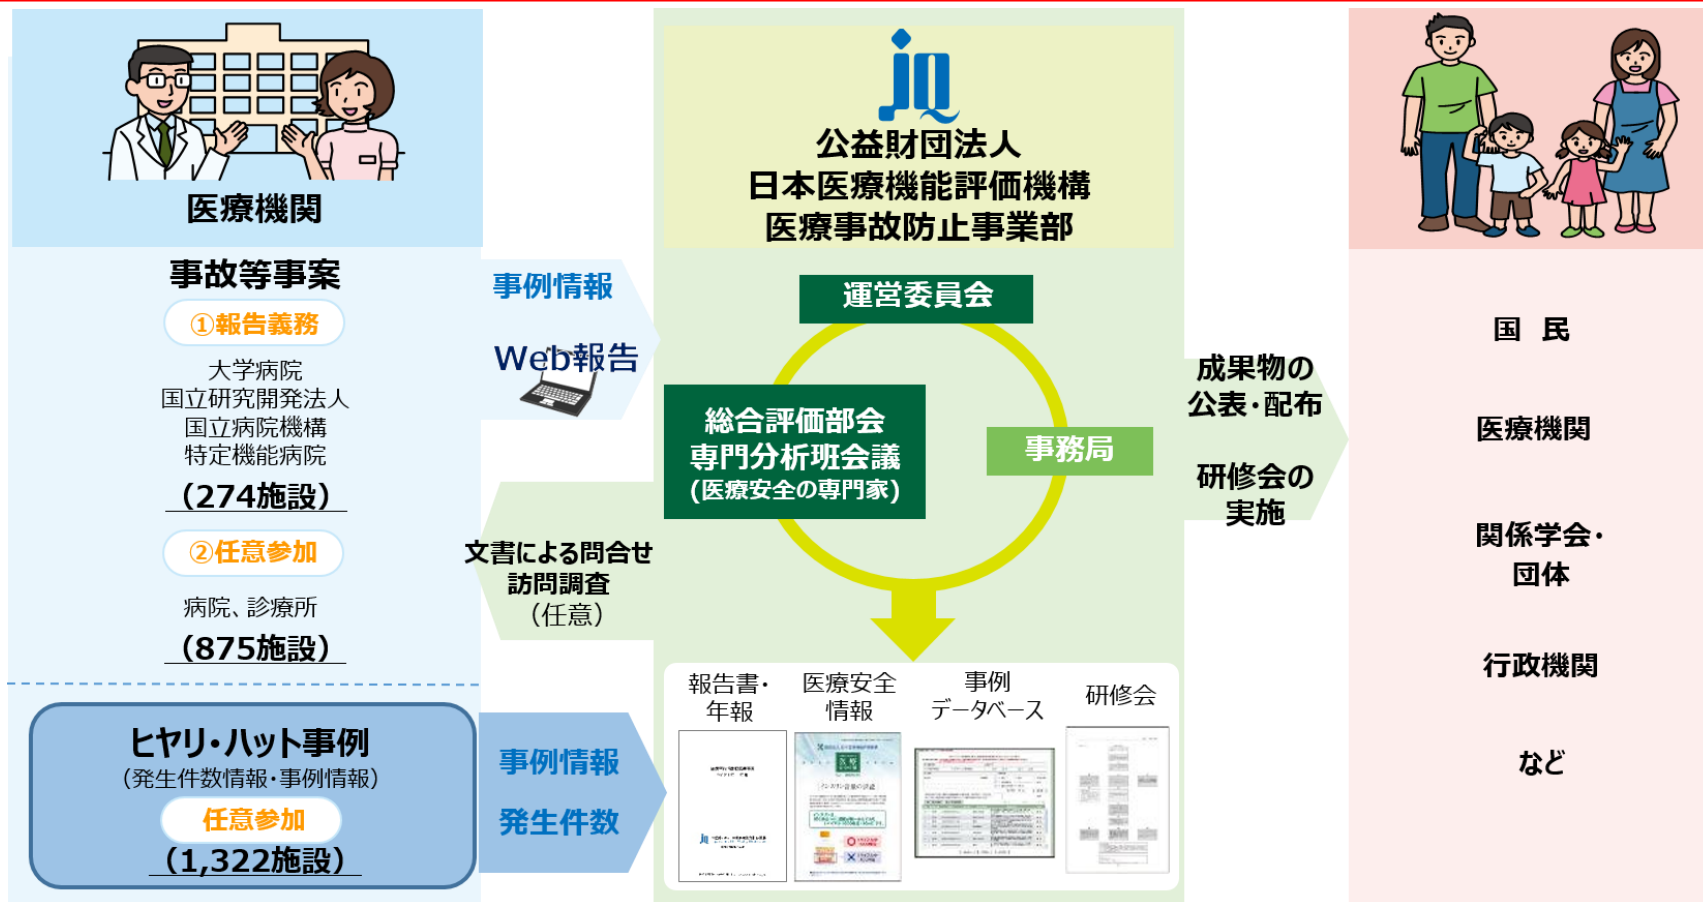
医療機関

事故等事案

①報告義務

大学病院
国立研究開発法人
国立病院機構
特定機能病院

（274施設）

②任意参加

病院、診療所

（875施設）

ヒヤリ・ハット事例
（発生件数情報・事例情報）

任意参加

（1,322施設）

事例情報

Web報告

文書による問合せ
訪問調査
（任意）

事例情報

発生件数

JQ

公益財団法人
日本医療機能評価機構
医療事故防止事業部

運営委員会

総合評価部会
専門分析班会議
（医療安全の専門家）

事務局

報告書・年報

医療安全情報

事例データベース

研修会

成果物の公表・配布

研修会の実施

国　民

医療機関

関係学会・団体

行政機関

など